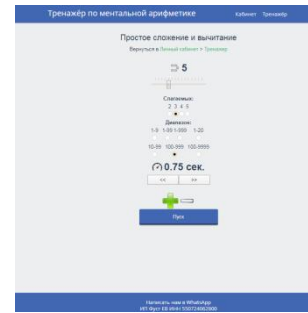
Тренажёр по ментальной арифметике Кабинет Тренажёр

Простое сложение и вычитание

Вернуться в Личный кабинет > Тренажёр

5

Слагаемых:
2 3 4 5

Диапазон:
1-9 1-99 1-999 1-20
10-99 100-999 100-9999

0.75 сек.

<< >>

Пуск

Написать нам в WhatsApp
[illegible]